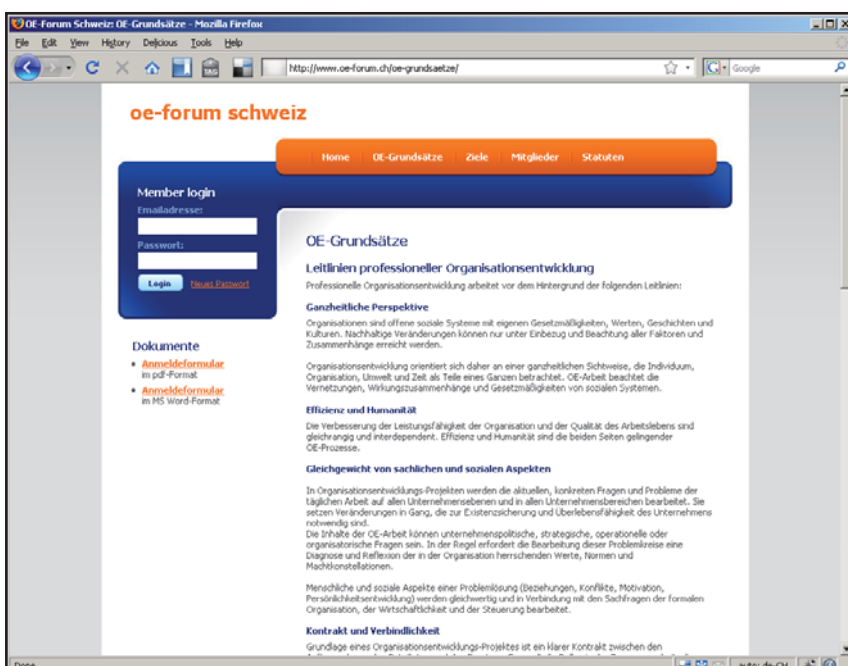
OE-Forum Schweiz: OE-Grundsätze - Mozilla Firefox

File Edit View History Delicious Tools Help

http://www.oe-forum.ch/oe-grundsaetze/

Google

oe-forum schweiz

Home | OE-Grundsätze | Ziele | Mitglieder | Statuten

Member login

Emailadresse:

Passwort:

Login Neues Passwort

Dokumente

- Anmeldeformular im pdf-Format
- Anmeldeformular im MS Word-Format

OE-Grundsätze

Leitlinien professioneller Organisationsentwicklung

Professionelle Organisationsentwicklung arbeitet vor dem Hintergrund der folgenden Leitlinien:

Ganzheitliche Perspektive

Organisationen sind offene soziale Systeme mit eigenen Gesetzmässigkeiten, Werten, Geschichten und Kulturen. Nachhaltige Veränderungen können nur unter Einbezug und Beachtung aller Faktoren und Zusammenhänge erreicht werden.

Organisationsentwicklung orientiert sich daher an einer ganzheitlichen Sichtweise, die Individuum, Organisation, Umwelt und Zeit als Teile eines Ganzen betrachtet. OE-Arbeit beachtet die Vernetzungen, Wirkungszusammenhänge und Gesetzmässigkeiten von sozialen Systemen.

Effizienz und Humanität

Die Verbesserung der Leistungsfähigkeit der Organisation und der Qualität des Arbeitslebens sind gleichrangig und interdependent. Effizienz und Humanität sind die beiden Seiten gelingender OE-Prozesse.

Gleichgewicht von sachlichen und sozialen Aspekten

In Organisationsentwicklungs-Projekten werden die aktuellen, konkreten Fragen und Probleme der täglichen Arbeit auf allen Unternehmensebenen und in allen Unternehmensbereichen bearbeitet. Sie setzen Veränderungen in Gang, die zur Existenzsicherung und Überlebensfähigkeit des Unternehmens notwendig sind.
Die Inhalte der OE-Arbeit können unternehmenspolitische, strategische, operationelle oder organisatorische Fragen sein. In der Regel erfordert die Bearbeitung dieser Problemkreise eine Diagnose und Reflexion der in der Organisation herrschenden Werte, Normen und Machtkonstellationen.

Menschliche und soziale Aspekte einer Problemlösung (Beziehungen, Konflikte, Motivation, Persönlichkeitsentwicklung) werden gleichwertig und in Verbindung mit den Sachfragen der formalen Organisation, der Wirtschaftlichkeit und der Steuerung bearbeitet.

Kontrakt und Verbindlichkeit

Grundlage eines Organisationsentwicklungs-Projektes ist ein klarer Kontrakt zwischen den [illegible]

Done